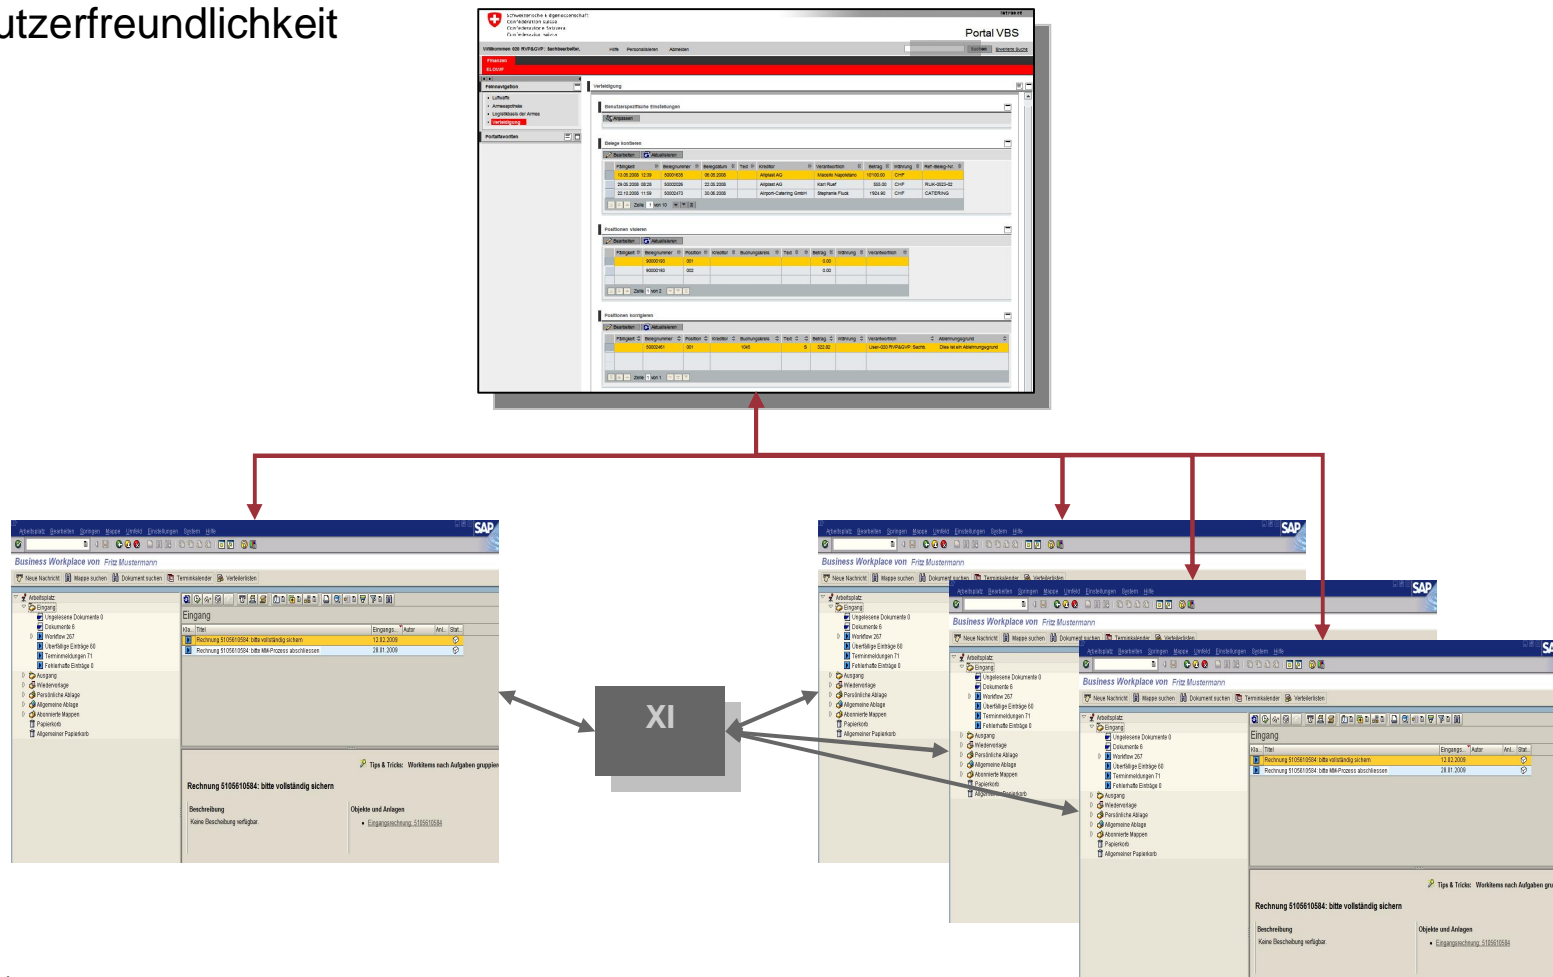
utzerfreundlichkeit

Portal VBS

Verteidigung

Benutzerspezifische Einstellungen

Belege kontieren

Positionen visieren

Positionen korrigieren

XI

Business Workplace von Fritz Mustermann

Eingang

Rechnung 5105610584: bitte vollständig sichern

Rechnung 5105610584: bitte MM-Prozess abschliessen

Tips & Tricks: Workitems nach Aufgaben gruppieren

Rechnung 5105610584: bitte vollständig sichern

Beschreibung

Keine Beschreibung verfügbar

Objekte und Anlagen

Eingangsrechnung: 5105610584

Business Workplace von Fritz Mustermann

Business Workplace von Fritz Mustermann

Business Workplace von Fritz Mustermann

Eingang

Rechnung 5105610584: bitte vollständig sichern

Rechnung 5105610584: bitte MM-Prozess abschliessen

Tips & Tricks: Workitems nach Aufgaben gru

Rechnung 5105610584: bitte vollständig sichern

Beschreibung

Keine Beschreibung verfügbar

Objekte und Anlagen

Eingangsrechnung: 5105610584